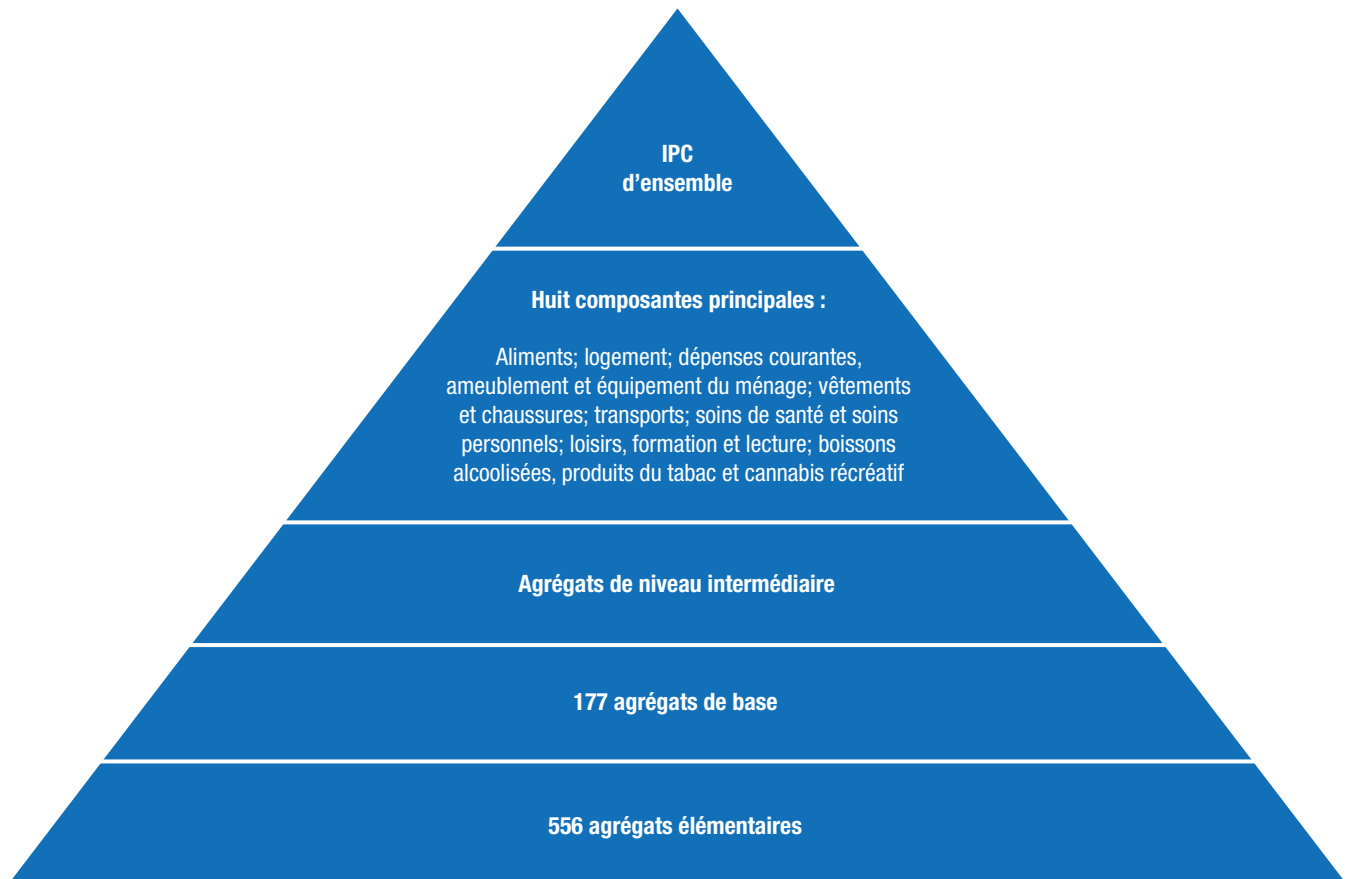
IPC
d’ensemble

Huit composantes principales :

Aliments; logement; dépenses courantes, ameublement et équipement du ménage; vêtements et chaussures; transports; soins de santé et soins personnels; loisirs, formation et lecture; boissons alcoolisées, produits du tabac et cannabis récréatif

Agrégats de niveau intermédiaire

177 agrégats de base

556 agrégats élémentaires